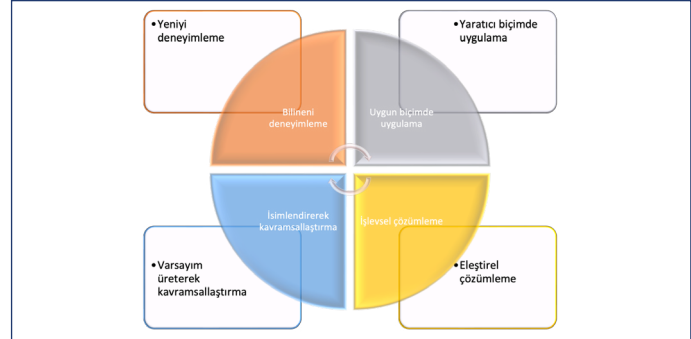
• Yeniyi deneyimleme

• Yaratıcı biçimde uygulama

Bilineni deneyimleme

Uygun biçimde uygulama

İsimlendirerek kavramsallaştırma

İşlevsel çözümleme

• Varsayım üreterek kavramsallaştırma

• Eleştirel çözümleme